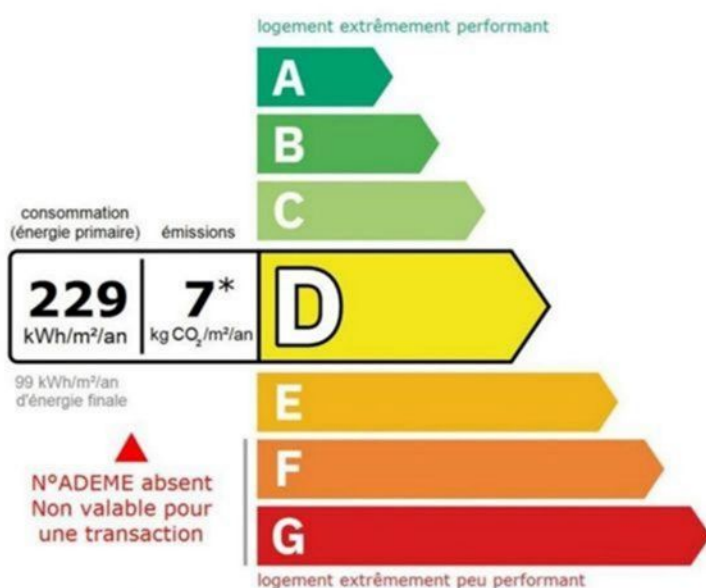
logement extrêmement performant

A

B

C

consommation (énergie primaire)

émissions

229 kWh/m²/an

7* kg $CO_2$/m²/an

D

99 kWh/m²/an d'énergie finale

E

F

G

N°ADEME absent Non valable pour une transaction

logement extrêmement peu performant